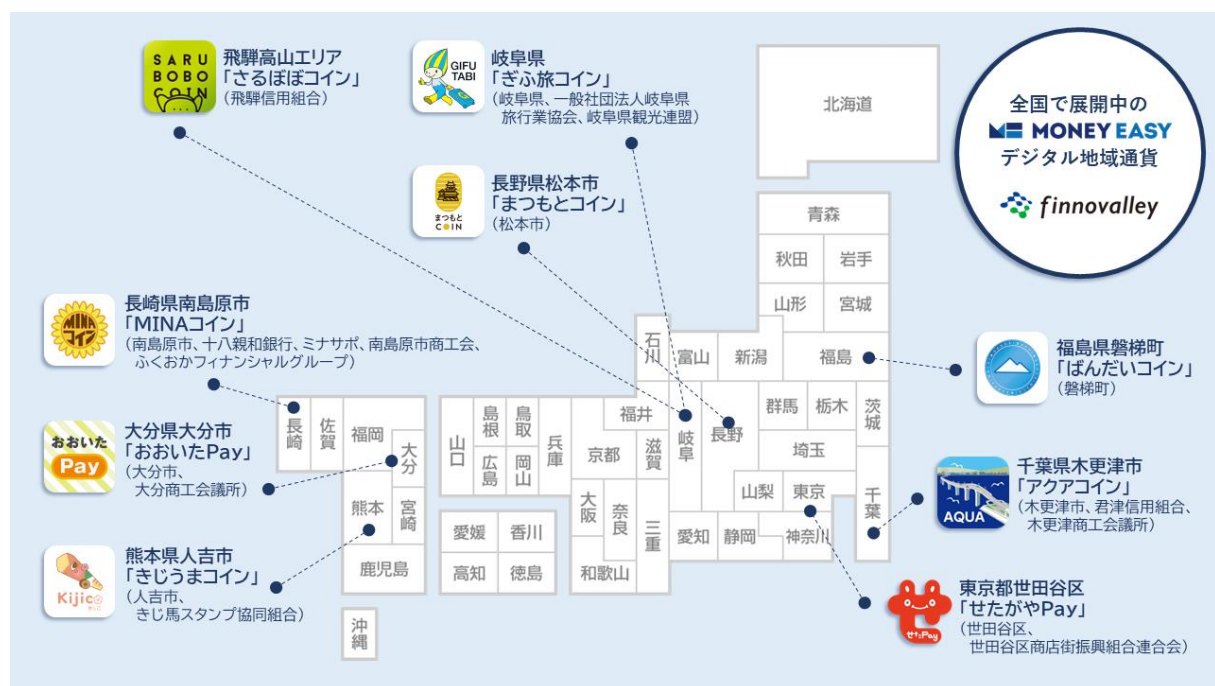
SARU BOBO COIN
飛騨高山エリア
「さるぼぼコイン」
（飛騨信用組合）

GIFU TABI
岐阜県
「ぎふ旅コイン」
（岐阜県、一般社団法人岐阜県旅行業協会、岐阜県観光連盟）

全国で展開中の
MONEY EASY
デジタル地域通貨
finnovalley

まつもと COIN
長野県松本市
「まつもとコイン」
（松本市）

MINAコイン
長崎県南島原市
「MINAコイン」
（南島原市、十八親和銀行、ミナサポ、南島原市商工会、ふくおかフィナンシャルグループ）

福島県磐梯町
「ばんだいコイン」
（磐梯町）

おおいた Pay
大分県大分市
「おおいたPay」
（大分市、大分商工会議所）

AQUA
千葉県木更津市
「アクアコイン」
（木更津市、君津信用組合、木更津商工会議所）

Kijico
熊本県人吉市
「きじうまコイン」
（人吉市、きじ馬スタンプ協同組合）

せたPay
東京都世田谷区
「せたがやPay」
（世田谷区、世田谷区商店街振興組合連合会）

北海道
青森
秋田
岩手
山形
宮城
石川
富山
新潟
福島
群馬
栃木
茨城
福井
岐阜
長野
埼玉
長崎
佐賀
福岡
大分
山口
島根
鳥取
兵庫
京都
滋賀
広島
岡山
山梨
東京
千葉
熊本
宮崎
大阪
奈良
三重
愛知
静岡
神奈川
愛媛
香川
高知
徳島
和歌山
鹿児島
沖縄